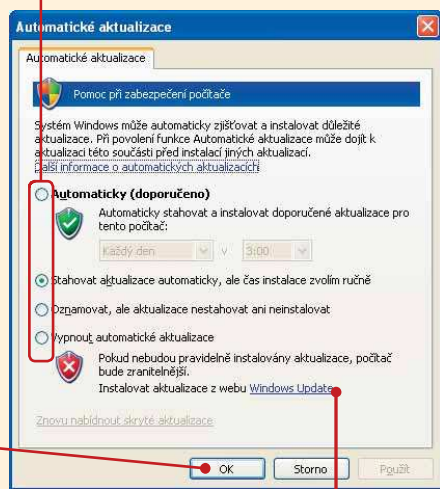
Automatické aktualizace

Automatické aktualizace

Pomoc při zabezpečení počítače

Systém Windows může automaticky zjišťovat a instalovat důležité aktualizace. Při povolení funkce Automatické aktualizace může dojít k aktualizaci této součásti před instalací jiných aktualizací. Další informace o automatických aktualizacích

Automaticky (doporučeno)

Automaticky stahovat a instalovat doporučené aktualizace pro tento počítač:

Každý den v 3:00

Stahovat aktualizace automaticky, ale čas instalace zvolím ručně

Oznamovat, ale aktualizace nestahovat ani neinstalovat

Vypnout automatické aktualizace

Pokud nebudou pravidelně instalovány aktualizace, počítač bude zranitelnější.

Instalovat aktualizace z webu Windows Update

Znovu nabídnout skryté aktualizace

OK Storno Použít